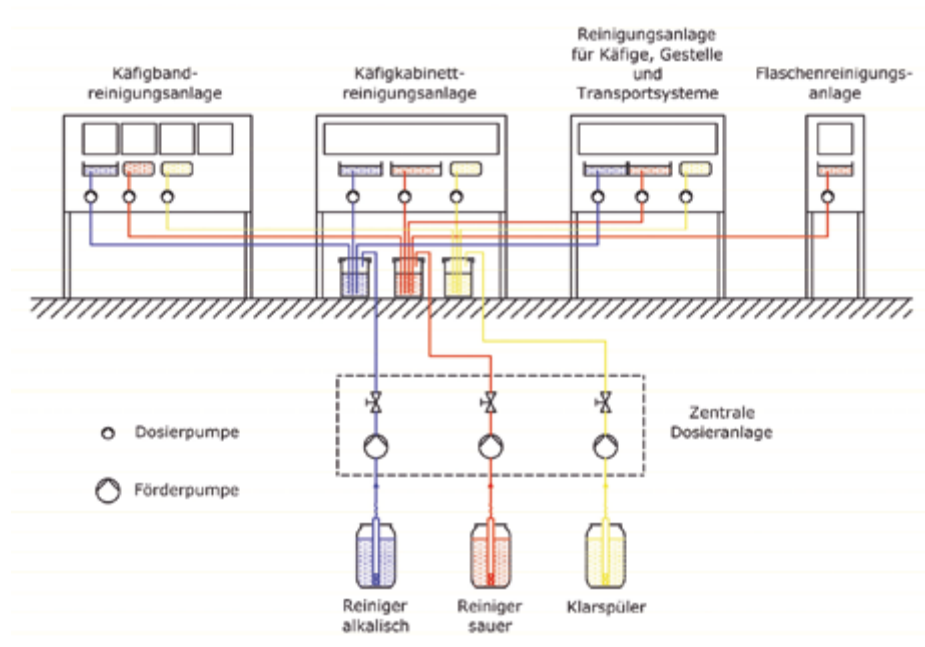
Käfigbandreinigungsanlage

Käfigkabinettreinigungsanlage

Reinigungsanlage für Käfige, Gestelle und Transportsysteme

Flaschenreinigungsanlage

Zentrale Dosieranlage

Dosierpumpe

Förderpumpe

Reiniger alkalisch

Reiniger sauer

Klarspüler